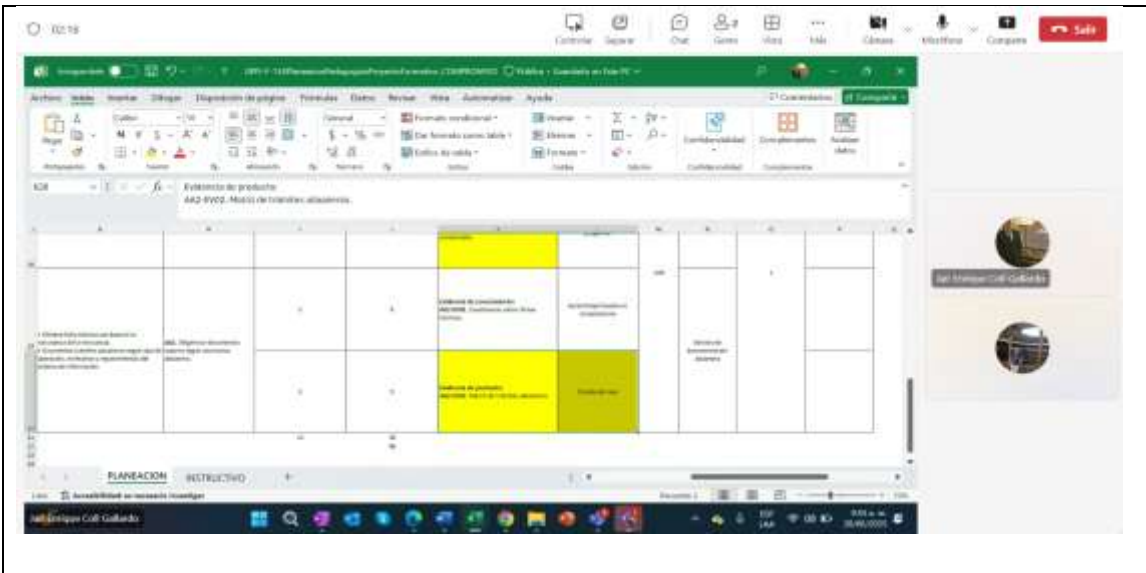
02:18

Controlar Separar Chat Gente Vista Más Cámara Micrófono Compartir Salir

Autoguardado Guardado en Este PC

Archivo Inicio Insertar Dibujar Disposición de página Fórmulas Datos Revisar Vista Automatizar Ayuda

Comentarios Compartir

Pegar Calibri General Formato condicional Dar formato como tabla Estilos de celda Insertar Eliminar Formato Confidencialidad Complementos Analizar datos

Portapapeles Fuente Alineación Número Estilos Celdas Edición Confidencialidad Complementos

Evidencia de producto:
AA2-EV02. Matriz de trámites aduaneros.

Evidencia de conocimiento:

Evidencia de producto:

Lista de chequeo

Juli Enrique Colt Gallardo

PLANEACION INSTRUCTIVO +

Accesibilidad: se necesita investigar

Juli Enrique Colt Gallardo